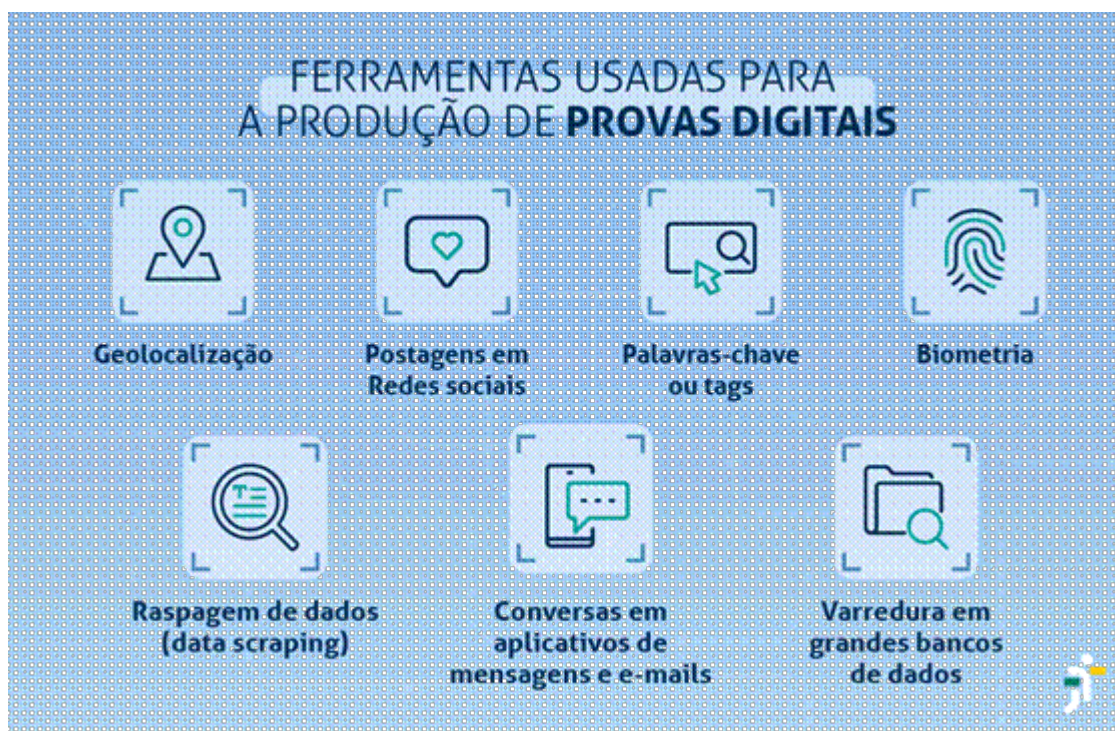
FERRAMENTAS USADAS PARA A PRODUÇÃO DE **PROVAS DIGITAIS**

Geolocalização

Postagens em Redes sociais

Palavras-chave ou tags

Biometria

Raspagem de dados (data scraping)

Conversas em aplicativos de mensagens e e-mails

Varredura em grandes bancos de dados